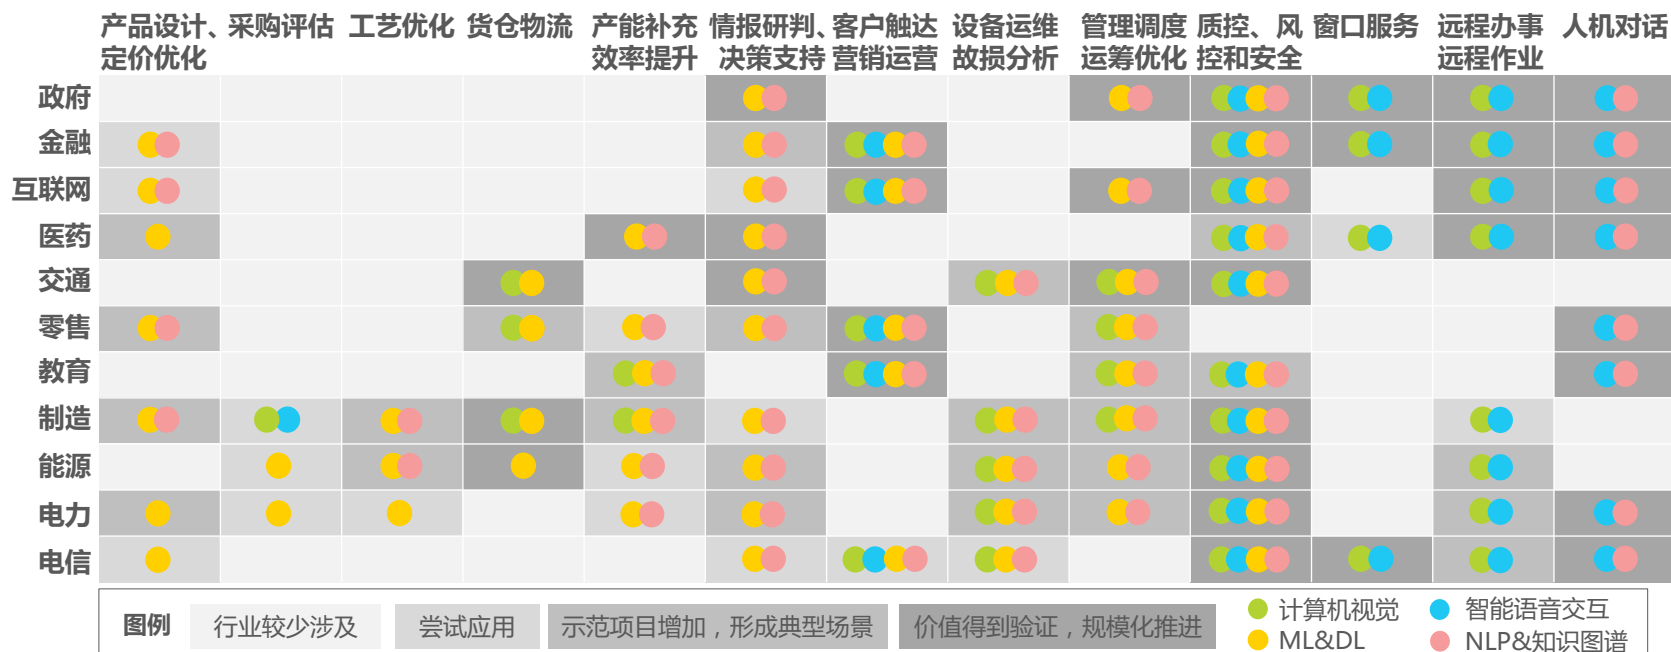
| | 产品设计、采购评估定价优化 | 工艺优化 | 货仓物流 | 产能补充效率提升 | 情报研判、决策支持 | 客户触达营销运营 | 设备运维故损分析 | 管理调度运筹优化 | 质控、风控和安全 | 窗口服务 | 远程办事远程作业 | 人机对话 |
|---|---|---|---|---|---|---|---|---|---|---|---|---|
| 政府 | | | | | | | | | | | | |
| 金融 | | | | | | | | | | | | |
| 互联网 | | | | | | | | | | | | |
| 医药 | | | | | | | | | | | | |
| 交通 | | | | | | | | | | | | |
| 零售 | | | | | | | | | | | | |
| 教育 | | | | | | | | | | | | |
| 制造 | | | | | | | | | | | | |
| 能源 | | | | | | | | | | | | |
| 电力 | | | | | | | | | | | | |
| 电信 | | | | | | | | | | | | |

图例 行业较少涉及 尝试应用 示范项目增加，形成典型场景 价值得到验证，规模化推进

计算机视觉 智能语音交互 ML&DL NLP&知识图谱